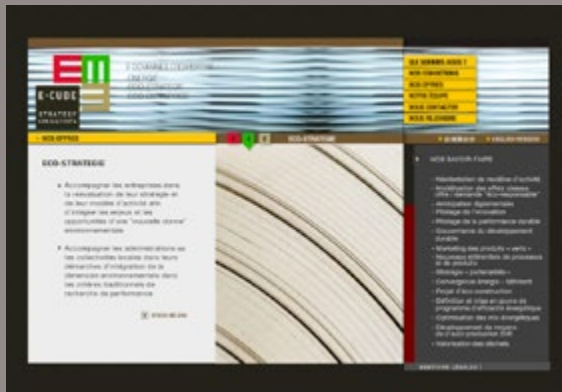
E-CUBE
STRATEGY CONSULTANTS

3 DOMAINES D'EXPERTISE
ENERGIE
ECO-STRATEGIE
ECO-STRUCTURE

QUI SOMMES-NOUS ?
NOS CONVICTIONS
NOS OFFRES
NOTRE EQUIPE
NOUS CONTACTER
NOUS REJOINDRE

> NOS OFFRES
E
S
E
ECO-STRATEGIE

ECO-STRATEGIE

• Accompagner les entreprises dans la réévaluation de leur stratégie et de leur modèle d'activité afin d'intégrer les enjeux et les opportunités d'une "nouvelle donne" environnementale

• Accompagner les administrations et les collectivités locales dans leurs démarches d'intégration de la dimension environnementale dans les critères traditionnels de recherche de performance

EN SAVOIR PLUS

> NOS SAVOIR-FAIRE

- Planification de modèle d'activité
- Modélisation des offres classes, offre / demande "éco-responsable"
- Anticipation réglementaire
- Pilotage de l'innovation
- Pilotage de la performance durable
- Gouvernance du développement durable
- Marketing des produits « verts »
- Nouveaux référentiels de processus et de produits
- Stratégie « partenariale »
- Convergences énergie / bâtiment
- Projet d'éco-construction
- Définition et mise en œuvre de programme d'efficacité énergétique
- Optimisation des mix énergétiques
- Développement de moyens de production ENR
- Valorisation des déchets